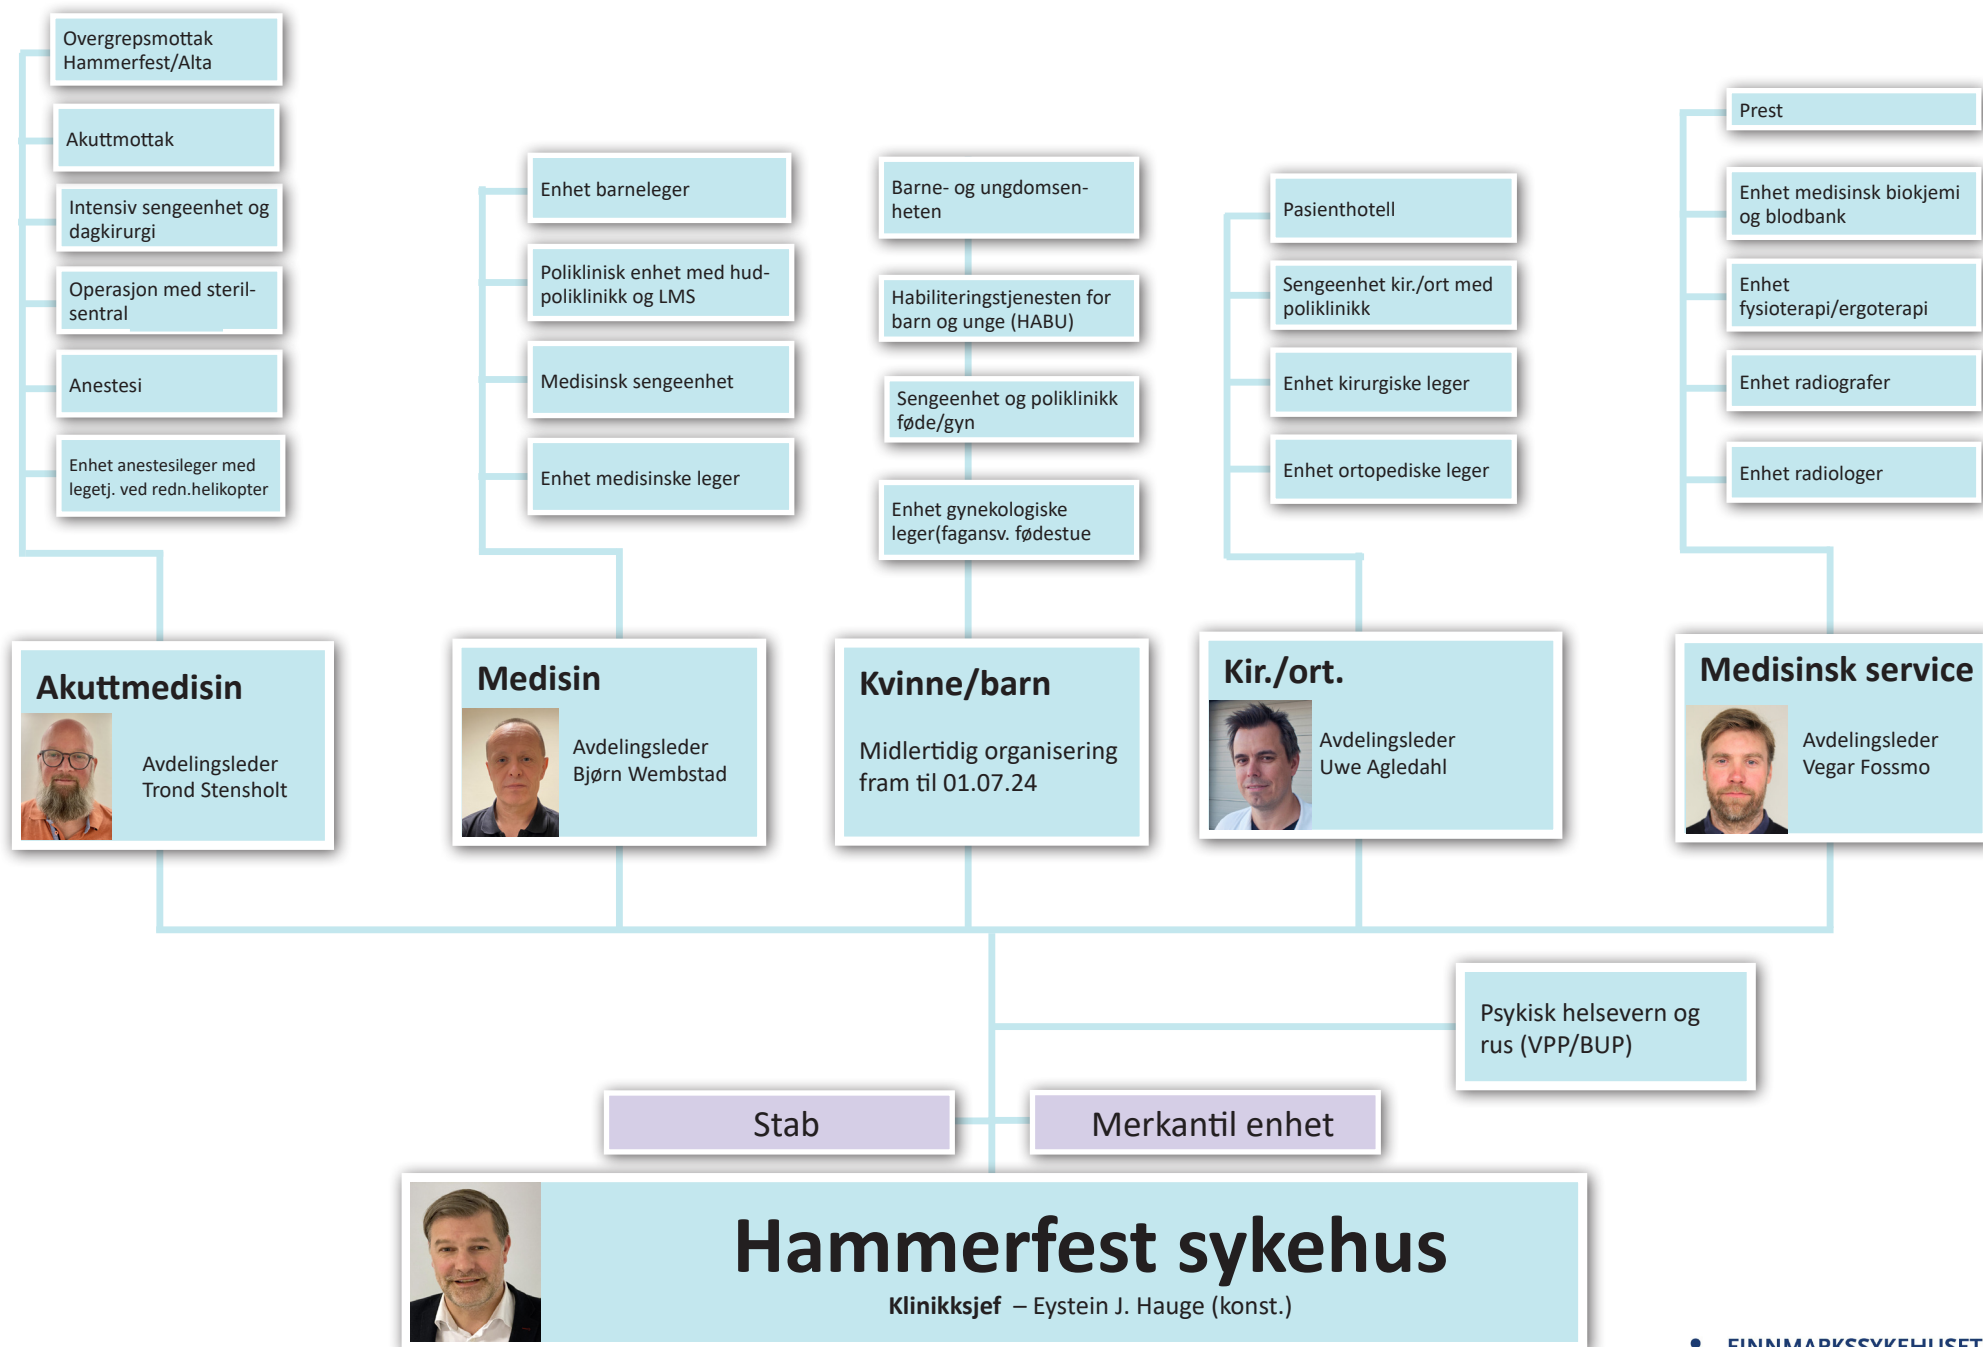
Overgrepsmottak Hammerfest/Alta

Akuttmottak

Intensiv sengeenhet og dagkirurgi

Operasjon med sterilsentral

Anestesi

Enhet anestesileger med legetj. ved redn.helikopter

Akuttmedisin

Avdelingsleder Trond Stensholt

Enhet barneleger

Poliklinisk enhet med hudpoliklinikk og LMS

Medisinsk sengeenhet

Enhet medisinske leger

Medisin

Avdelingsleder Bjørn Wembstad

Barne- og ungdomsenheten

Habiliteringstjenesten for barn og unge (HABU)

Sengeenhet og poliklinikk føde/gyn

Enhet gynekologiske leger(fagansv. fødestue

Kvinne/barn

Midlertidig organisering fram til 01.07.24

Pasienthotell

Sengeenhet kir./ort med poliklinikk

Enhet kirurgiske leger

Enhet ortopediske leger

Kir./ort.

Avdelingsleder Uwe Agledahl

Prest

Enhet medisinsk biokjemi og blodbank

Enhet fysioterapi/ergoterapi

Enhet radiografer

Enhet radiologer

Medisinsk service

Avdelingsleder Vegar Fossmo

Psykisk helsevern og rus (VPP/BUP)

Stab

Merkantil enhet

Hammerfest sykehus

Klinikksjef – Eystein J. Hauge (konst.)

FINNMARKSSYKEHUSET